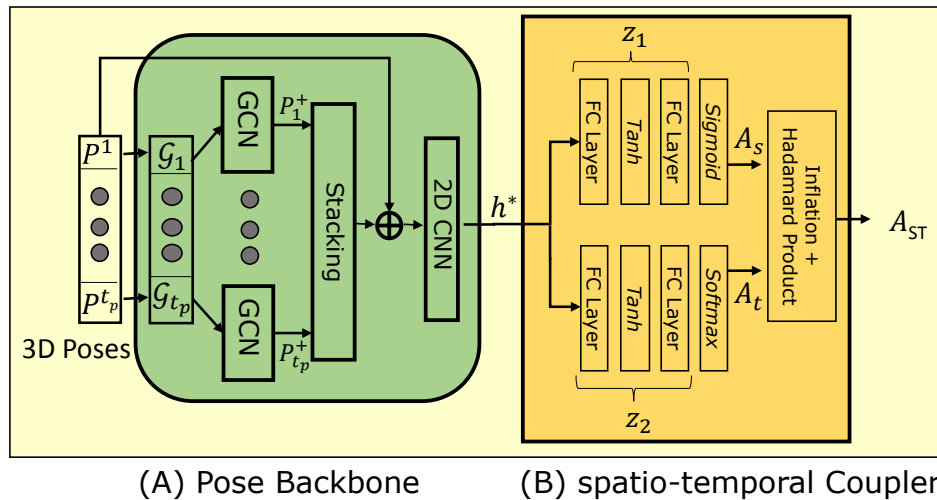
$P^1$

$P^{t_p}$

3D Poses

$\mathcal{G}_1$

$\mathcal{G}_{t_p}$

GCN

GCN

$P_1^+$

$P_{t_p}^+$

Stacking

$\oplus$

2D CNN

$h^*$

$z_1$

FC Layer

*Tanh*

FC Layer

*Sigmoid*

$A_s$

FC Layer

*Tanh*

FC Layer

*Softmax*

$A_t$

$z_2$

Inflation + Hadamard Product

$A_{ST}$

(A) Pose Backbone

(B) spatio-temporal Coupler